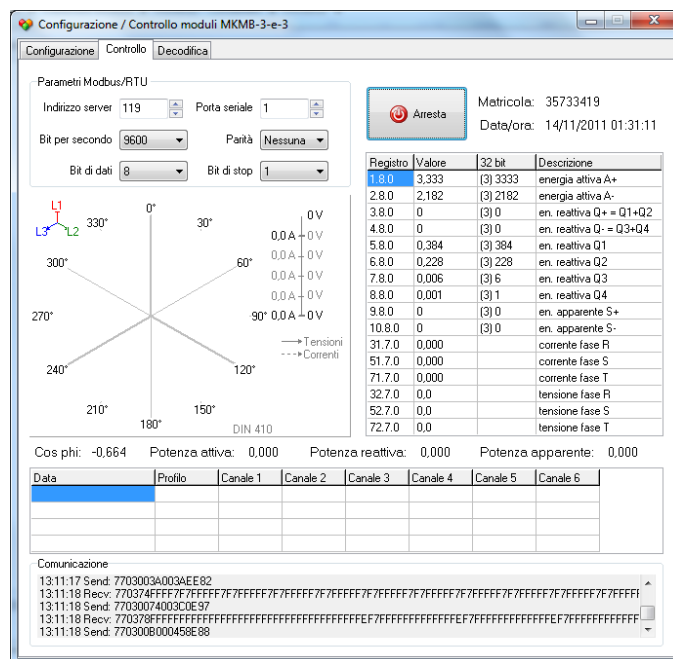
Configurazione / Controllo moduli MKMB-3-e-3

Configurazione | Controllo | Decodifica

Parametri Modbus/RTU

Indirizzo server 119
Porta seriale 1
Bit per secondo 9600
Parità Nessuna
Bit di dati 8
Bit di stop 1

Arresta

Matricola: 35733419
Data/ora: 14/11/2011 01:31:11

| Registro | Valore | 32 bit | Descrizione |
|---|---|---|---|
| 1.8.0 | 3,333 | (3) 3333 | energia attiva A+ |
| 2.8.0 | 2,182 | (3) 2182 | energia attiva A- |
| 3.8.0 | 0 | (3) 0 | en. reattiva Q+ = Q1+Q2 |
| 4.8.0 | 0 | (3) 0 | en. reattiva Q- = Q3+Q4 |
| 5.8.0 | 0,384 | (3) 384 | en. reattiva Q1 |
| 6.8.0 | 0,228 | (3) 228 | en. reattiva Q2 |
| 7.8.0 | 0,006 | (3) 6 | en. reattiva Q3 |
| 8.8.0 | 0,001 | (3) 1 | en. reattiva Q4 |
| 9.8.0 | 0 | (3) 0 | en. apparente S+ |
| 10.8.0 | 0 | (3) 0 | en. apparente S- |
| 31.7.0 | 0,000 | | corrente fase R |
| 51.7.0 | 0,000 | | corrente fase S |
| 71.7.0 | 0,000 | | corrente fase T |
| 32.7.0 | 0,0 | | tensione fase R |
| 52.7.0 | 0,0 | | tensione fase S |
| 72.7.0 | 0,0 | | tensione fase T |

L1 L3 L2
0° 30° 60° 90° 120° 150° 180° 210° 240° 270° 300° 330°
0 V
0,0 A 0 V
0,0 A 0 V
0,0 A 0 V
0,0 A 0 V
0,0 A 0 V
Tensioni
Correnti
DIN 410

Cos phi: -0,664 Potenza attiva: 0,000 Potenza reattiva: 0,000 Potenza apparente: 0,000

| Data | Profilo | Canale 1 | Canale 2 | Canale 3 | Canale 4 | Canale 5 | Canale 6 |
|---|---|---|---|---|---|---|---|
| | | | | | | | |

Comunicazione
13:11:17 Send: 7703003A003AEE82
13:11:18 Recv: 770374FFFF7F7FFFFF7F7FFFFF7F7FFFFF7F7FFFFF7F7FFFFF7F7FFFFF7F7FFFFF7F7FFFFF7F7FFFFF7F7FFFFF
13:11:18 Send: 77030074003C0E97
13:11:18 Recv: 770378FFFFFFFFFFFFFFFFFFFFFFFFFFFFFFFFFFEF7FFFFFFFFFFFFFFEF7FFFFFFFFFFFFFFEF7FFFFFFFFFFF
13:11:18 Send: 770300B000458E88